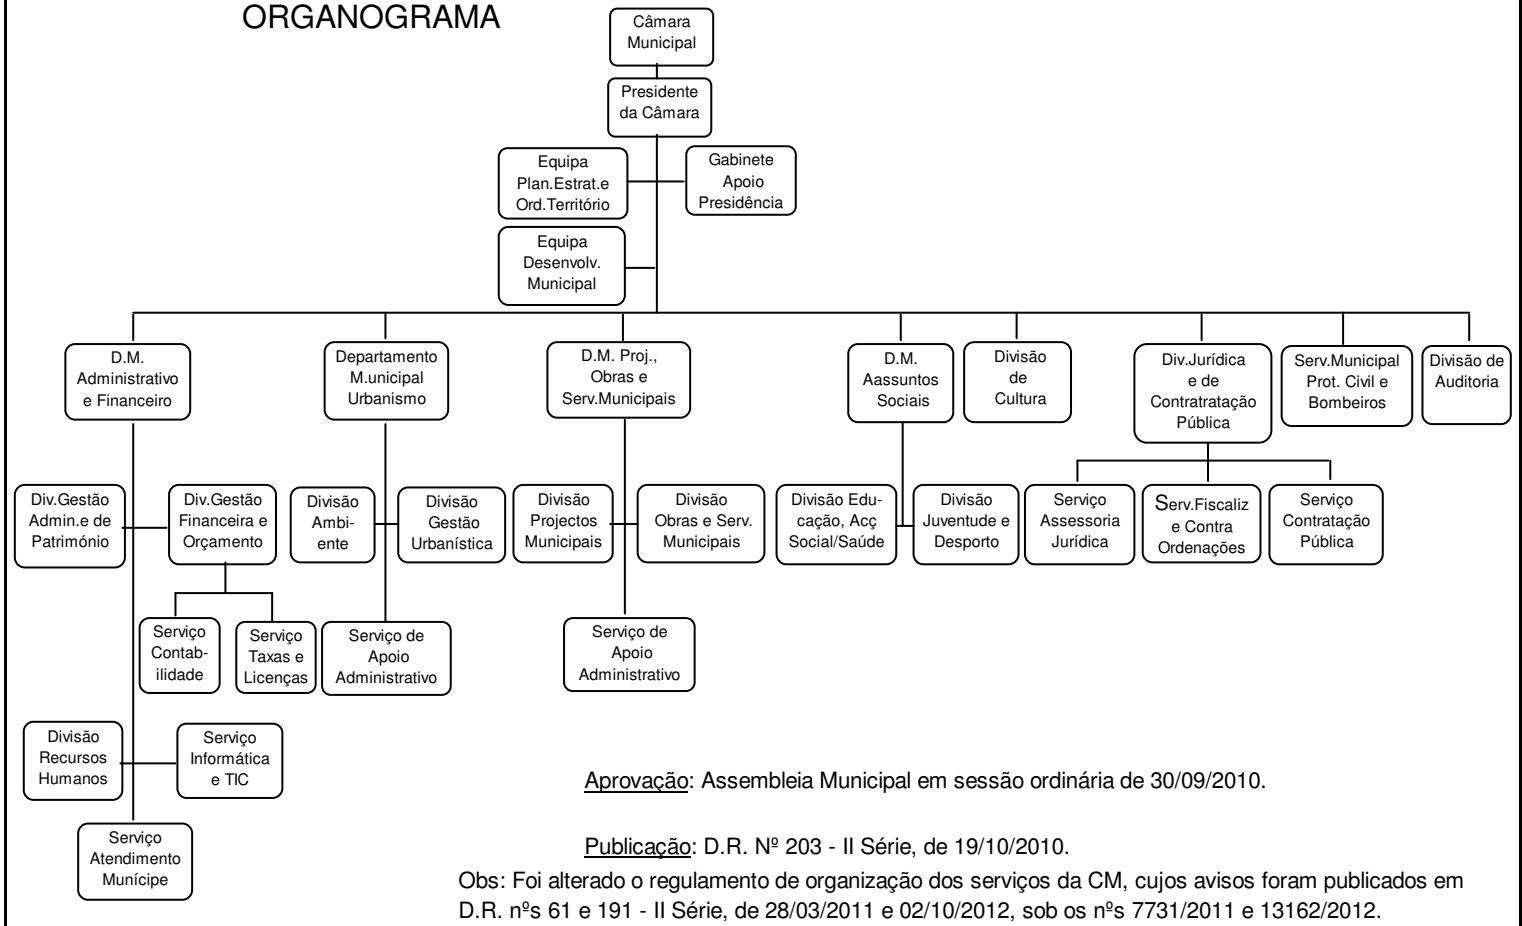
ORGANOGRAMA

Câmara Municipal

Presidente da Câmara

Equipa Plan.Estrat.e Ord.Território

Gabinete Apoio Presidência

Equipa Desenvolv. Municipal

D.M. Administrativo e Financeiro

Departamento M.unicipal Urbanismo

D.M. Proj., Obras e Serv.Municipais

D.M. Aassuntos Sociais

Divisão de Cultura

Div.Jurídica e de Contratratação Pública

Serv.Municipal Prot. Civil e Bombeiros

Divisão de Auditoria

Div.Gestão Admin.e de Património

Div.Gestão Financeira e Orçamento

Divisão Ambiente

Divisão Gestão Urbanística

Divisão Projectos Municipais

Divisão Obras e Serv. Municipais

Divisão Educação, Acç Social/Saúde

Divisão Juventude e Desporto

Serviço Assessoria Jurídica

Serv.Fiscaliz e Contra Ordenações

Serviço Contratação Pública

Serviço Contabilidade

Serviço Taxas e Licenças

Serviço de Apoio Administrativo

Serviço de Apoio Administrativo

Divisão Recursos Humanos

Serviço Informática e TIC

Serviço Atendimento Munícipe

Aprovação: Assembleia Municipal em sessão ordinária de 30/09/2010.

Publicação: D.R. Nº 203 - II Série, de 19/10/2010.

Obs: Foi alterado o regulamento de organização dos serviços da CM, cujos avisos foram publicados em D.R. nºs 61 e 191 - II Série, de 28/03/2011 e 02/10/2012, sob os nºs 7731/2011 e 13162/2012.